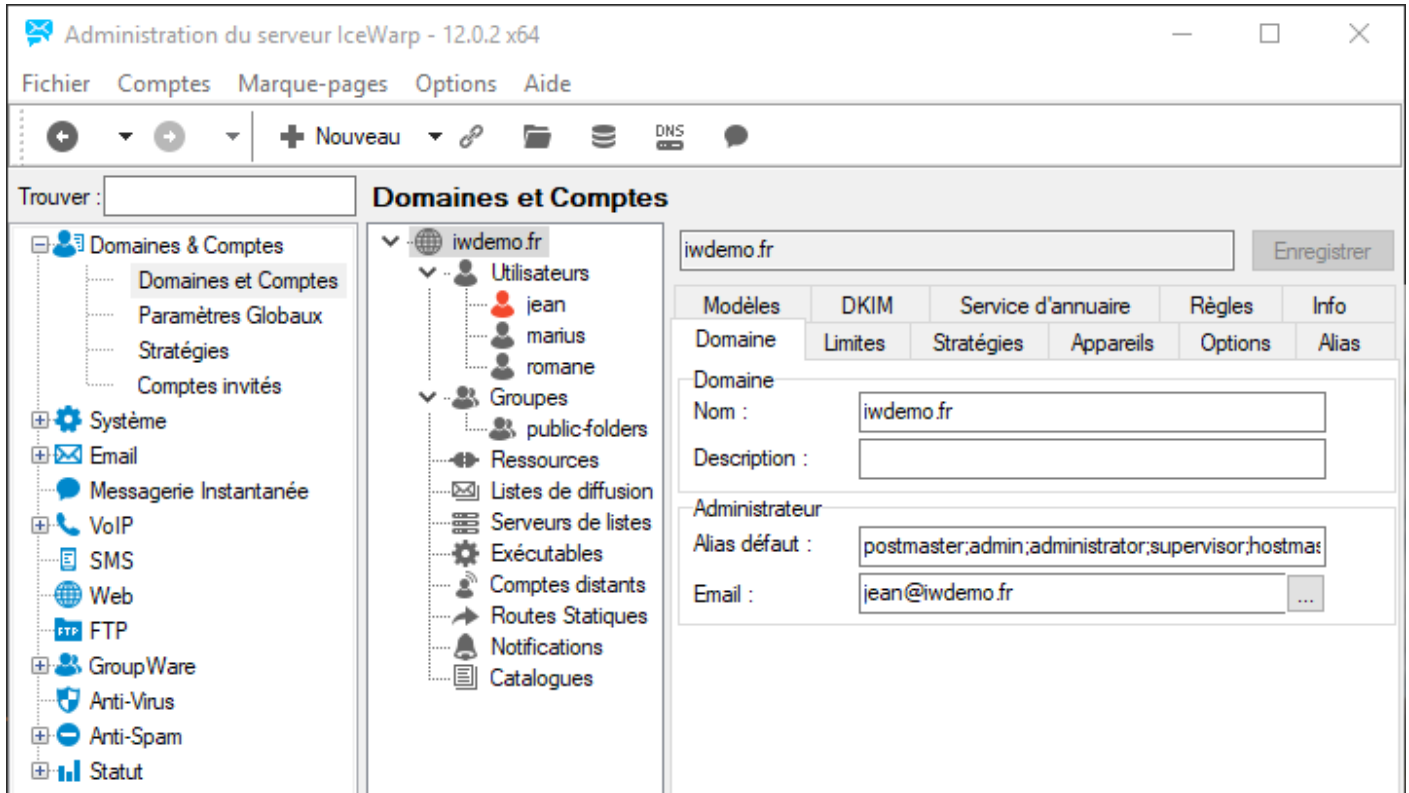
Administration du serveur IceWarp - 12.0.2 x64

Fichier Comptes Marque-pages Options Aide

Nouveau DNS

Trouver :

Domaines et Comptes

Domaines & Comptes
Domaines et Comptes
Paramètres Globaux
Stratégies
Comptes invités
Système
Email
Messagerie Instantanée
VoIP
SMS
Web
FTP
GroupWare
Anti-Virus
Anti-Spam
Statut

iwdemo.fr
Utilisateurs
jean
marius
romane
Groupes
public-folders
Ressources
Listes de diffusion
Serveurs de listes
Exécutables
Comptes distants
Routes Statiques
Notifications
Catalogues

iwdemo.fr
Enregistrer

Modèles | DKIM | Service d'annuaire | Règles | Info
Domaine | Limites | Stratégies | Appareils | Options | Alias

Domaine
Nom : iwdemo.fr
Description :

Administrateur
Alias défaut : postmaster;admin;administrator;supervisor;hostmas
Email : jean@iwdemo.fr ...